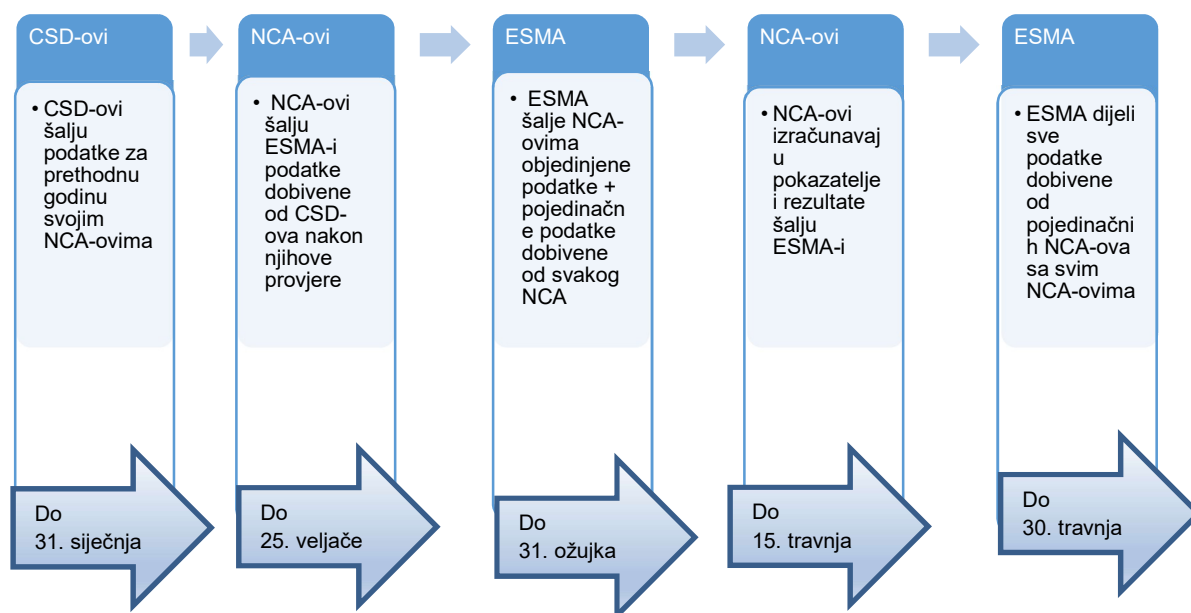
CSD-ovi

• CSD-ovi šalju podatke za prethodnu godinu svojim NCA-ovima

Do
31. siječnja

NCA-ovi

• NCA-ovi šalju ESMA-i podatke dobivene od CSD-ova nakon njihove provjere

Do
25. veljače

ESMA

• ESMA šalje NCA-ovima objedinjene podatke + pojedinačne podatke dobivene od svakog NCA

Do
31. ožujka

NCA-ovi

• NCA-ovi izračunavaju pokazatelje i rezultate šalju ESMA-i

Do
15. travnja

ESMA

• ESMA dijeli sve podatke dobivene od pojedinačnih NCA-ova sa svim NCA-ovima

Do
30. travnja